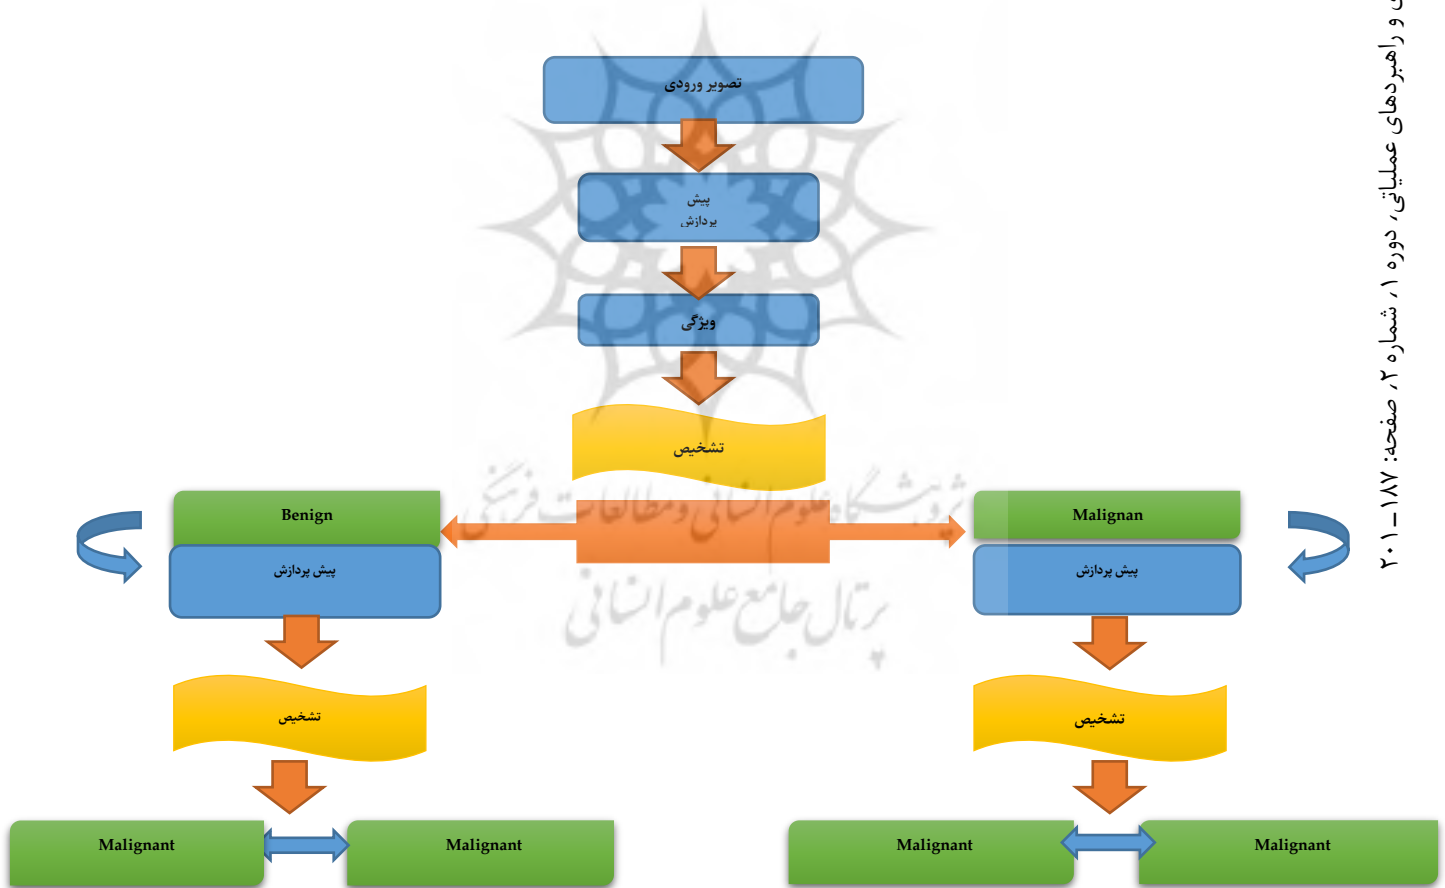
تصویر ورودی

پیش پردازش

ویژگی

تشخیص

Benign

پیش پردازش

تشخیص

Malignant

Malignant

Malignan

پیش پردازش

تشخیص

Malignant

Malignant

پژوهشگاه علوم انسانی و مطالعات فرهنگی
پرتال جامع علوم انسانی

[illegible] و راهبردهای عملیاتی، دوره ۱، شماره ۲، صفحه: ۱۸۷ـ۲۰۱